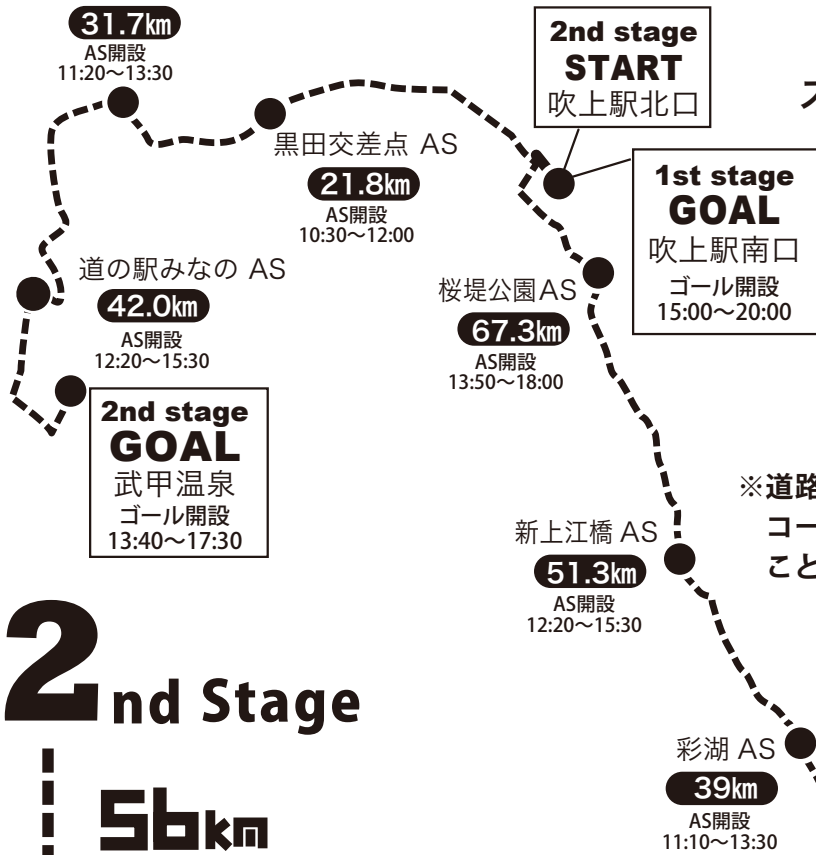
31.7km
AS開設
11:20〜13:30

2nd stage
START
吹上駅北口

黒田交差点 AS
21.8km
AS開設
10:30〜12:00

1st stage
GOAL
吹上駅南口
ゴール開設
15:00〜20:00

道の駅みなの AS
42.0km
AS開設
12:20〜15:30

桜堤公園AS
67.3km
AS開設
13:50〜18:00

2nd stage
GOAL
武甲温泉
ゴール開設
13:40〜17:30

※道路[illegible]
コー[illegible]
こと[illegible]

新上江橋 AS
51.3km
AS開設
12:20〜15:30

2nd Stage

彩湖 AS
39km
AS開設
11:10〜13:30

56km